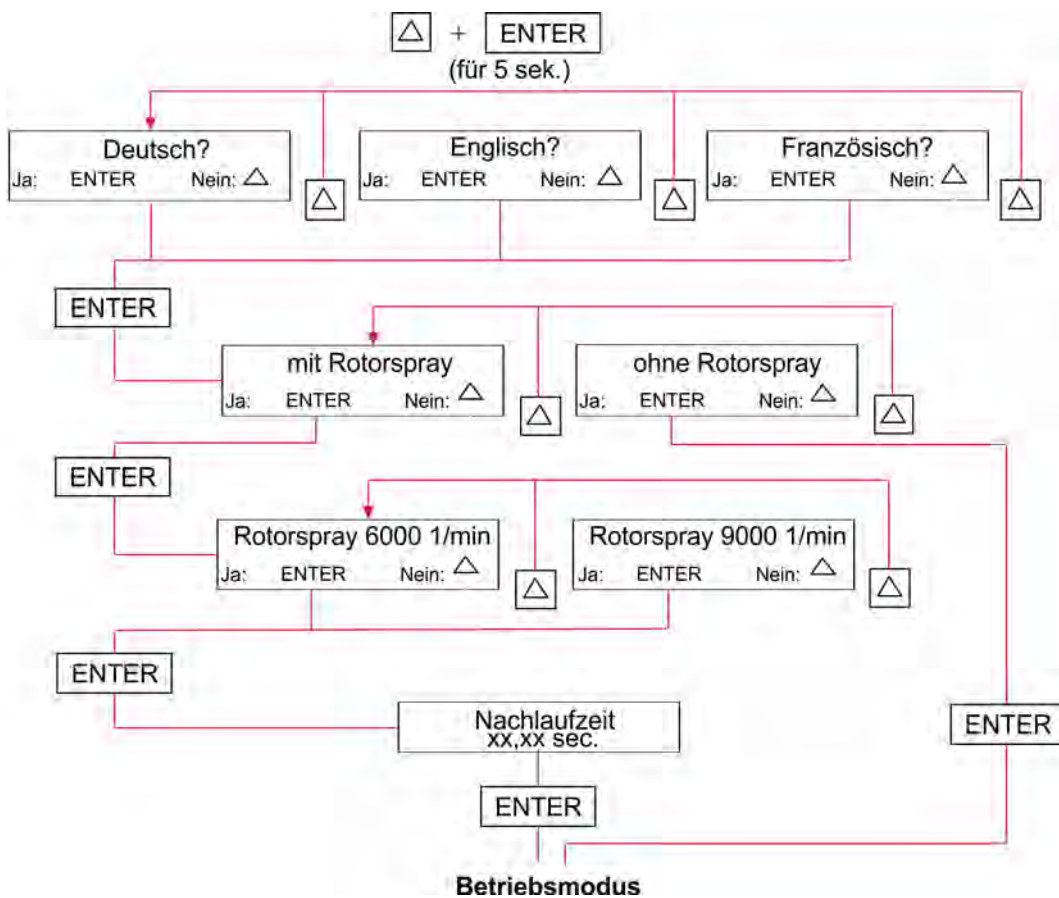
△ + ENTER
(für 5 sek.)

Deutsch?
Ja: ENTER Nein: △

△

Englisch?
Ja: ENTER Nein: △

△

Französisch?
Ja: ENTER Nein: △

△

ENTER

mit Rotorspray
Ja: ENTER Nein: △

△

ohne Rotorspray
Ja: ENTER Nein: △

△

ENTER

Rotorspray 6000 1/min
Ja: ENTER Nein: △

△

Rotorspray 9000 1/min
Ja: ENTER Nein: △

△

ENTER

Nachlaufzeit
xx,xx sec.

ENTER

ENTER

Betriebsmodus